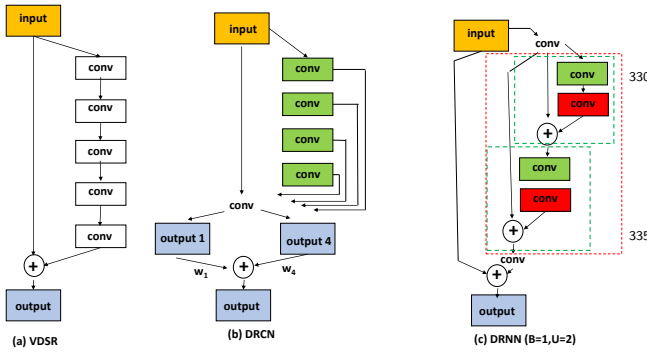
input

conv

conv

conv

conv

conv

+

output

(a) VDSR

input

conv

conv

conv

conv

conv

output 1

output 4

$w_1$

+

$w_4$

output

(b) DRCN

input

conv

conv

conv

+

330

conv

conv

+

335

conv

+

output

(c) DRNN (B=1,U=2)